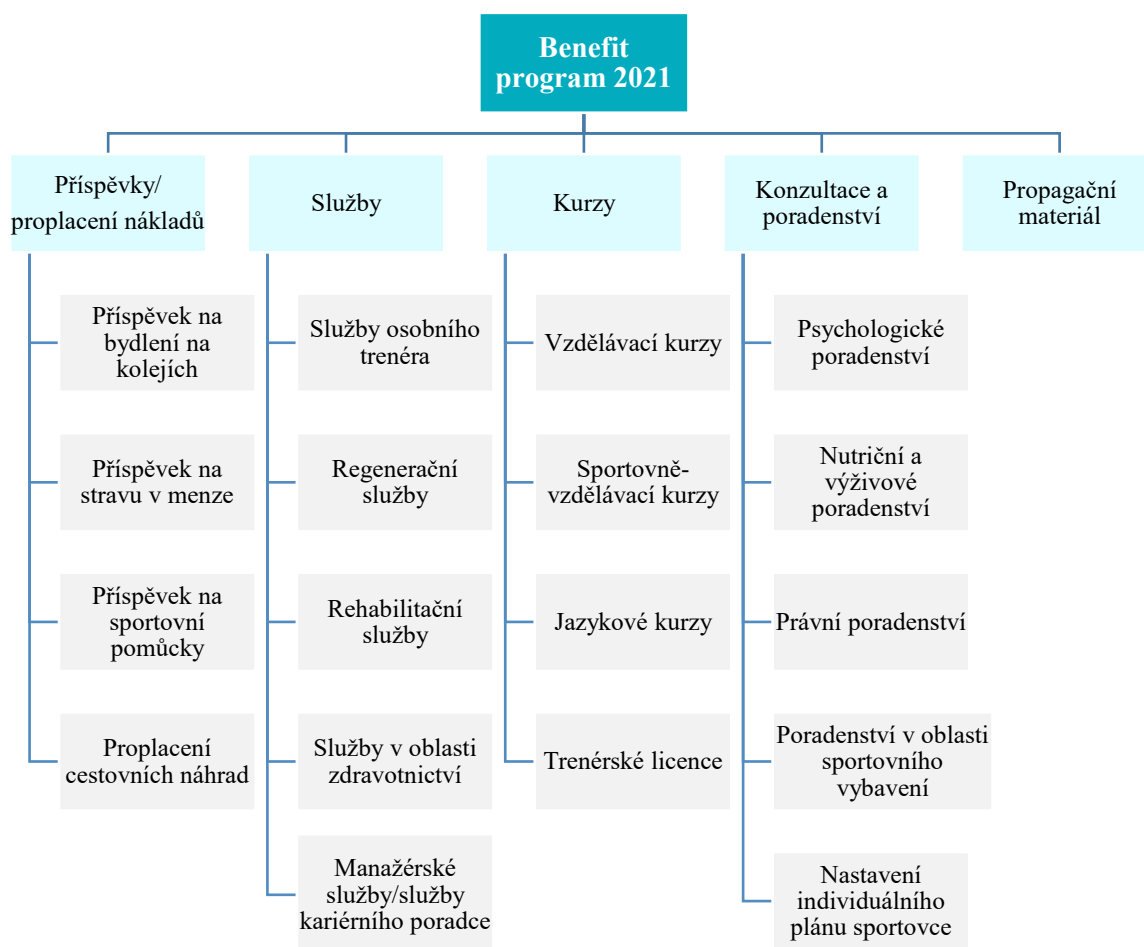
Benefit program 2021

Příspěvky/ proplacení nákladů

Příspěvek na bydlení na kolejích

Příspěvek na stravu v menze

Příspěvek na sportovní pomůcky

Proplacení cestovních náhrad

Služby

Služby osobního trenéra

Regenerační služby

Rehabilitační služby

Služby v oblasti zdravotnictví

Manažérské služby/služby kariérního poradce

Kurzy

Vzdělávací kurzy

Sportovně-vzdělávací kurzy

Jazykové kurzy

Trenérské licence

Konzultace a poradenství

Psychologické poradenství

Nutriční a výživové poradenství

Právní poradenství

Poradenství v oblasti sportovního vybavení

Nastavení individuálního plánu sportovce

Propagační materiál